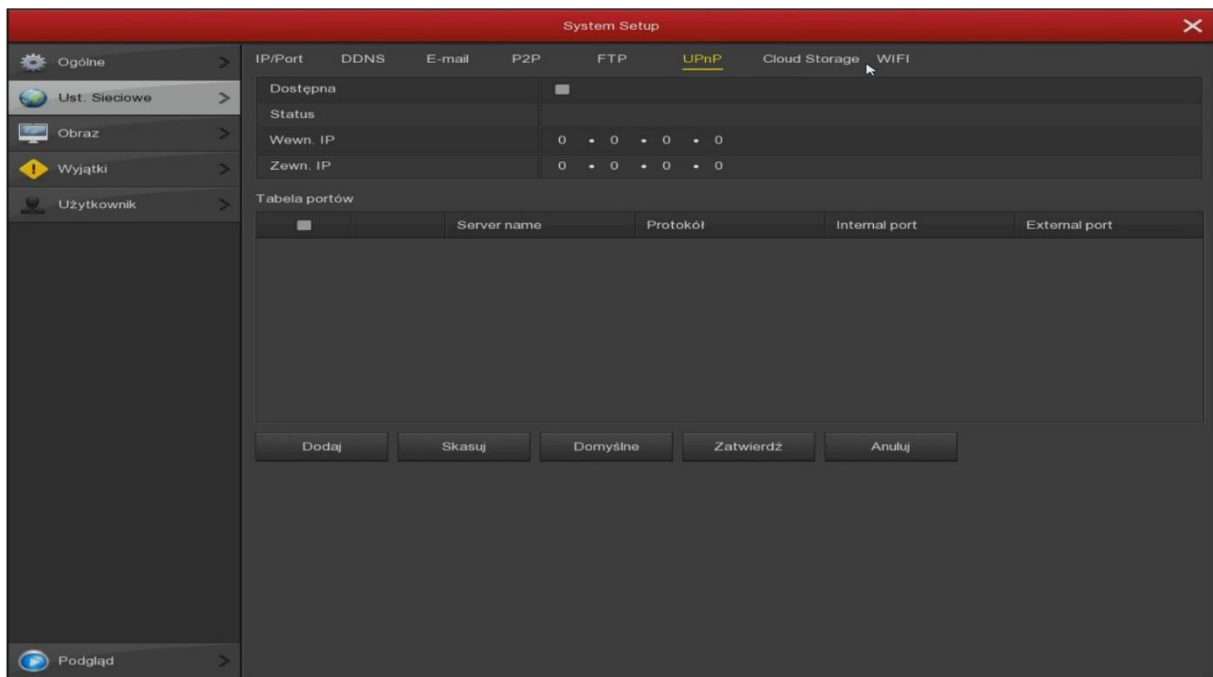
System Setup

Ogólne >
Ust. Sieciowe >
Obraz >
Wyjątki >
Użytkownik >

IP/Port DDNS E-mail P2P FTP UPnP Cloud Storage WIFI

Dostępna
Status
Wewn. IP 0 . 0 . 0 . 0
Zewn. IP 0 . 0 . 0 . 0

Tabela portów

| | | Server name | Protokół | Internal port | External port |
|---|---|---|---|---|---|

Dodaj Skasuj Domyślne Zatwierdź Anuluj

Podgląd >